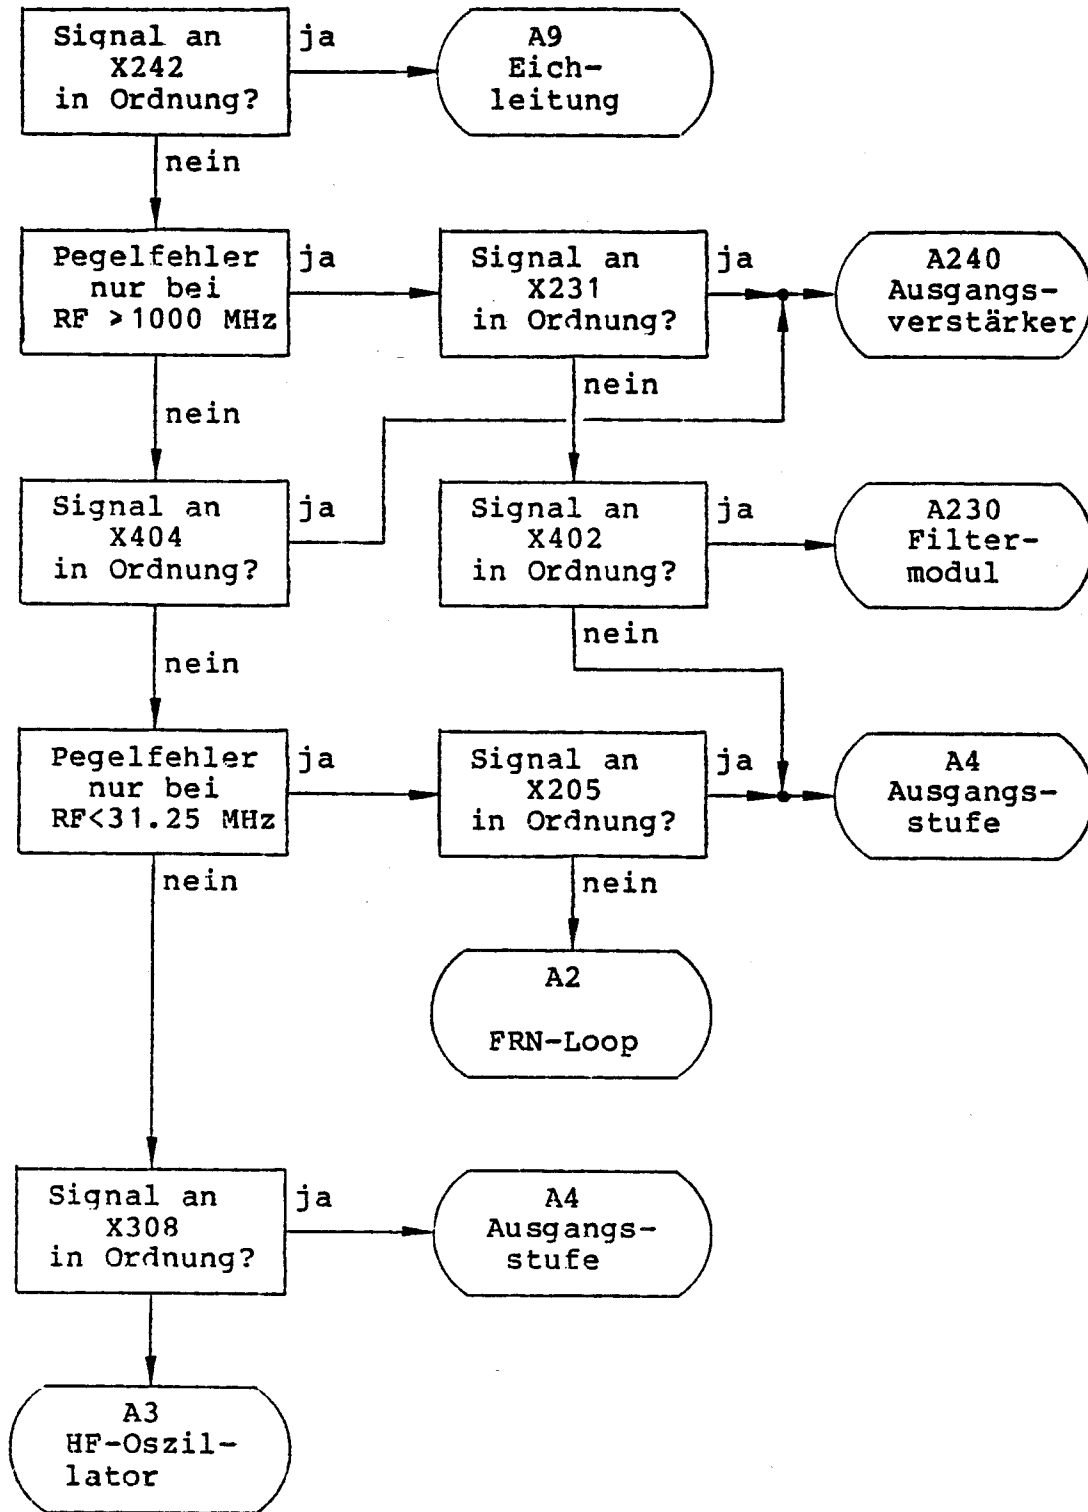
Signal an X242 in Ordnung?

ja

A9 Eichleitung

nein

Pegelfehler nur bei RF >1000 MHz

ja

Signal an X231 in Ordnung?

ja

A240 Ausgangsverstärker

nein

nein

Signal an X404 in Ordnung?

ja

Signal an X402 in Ordnung?

ja

A230 Filtermodul

nein

nein

Pegelfehler nur bei RF<31.25 MHz

ja

Signal an X205 in Ordnung?

ja

A4 Ausgangsstufe

nein

nein

A2

FRN-Loop

Signal an X308 in Ordnung?

ja

A4 Ausgangsstufe

A3 HF-Oszillator